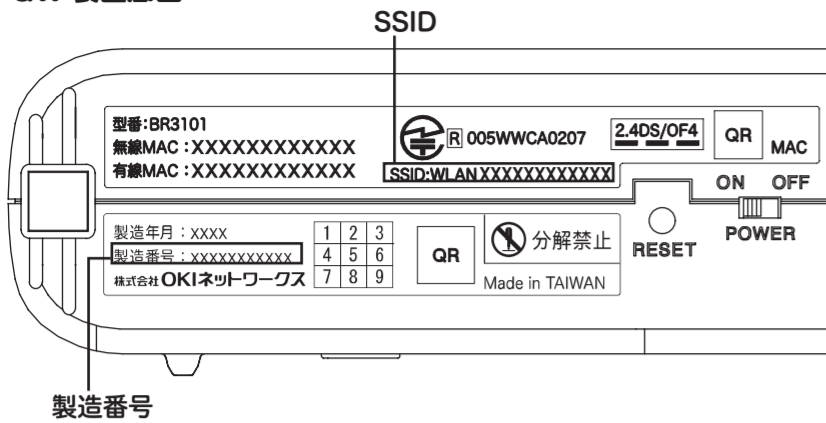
SSID

型番:BR3101
無線MAC:XXXXXXXXXXXX
有線MAC:XXXXXXXXXXXX

R 005WWCA0207
SSID:WLANXXXXXXXXXXX

2.4DS/OF4

QR

MAC

ON OFF

POWER

製造年月:XXXX
製造番号:XXXXXXXXXXX
株式会社OKIネットワークス

| 1 | 2 | 3 |
|---|---|---|
| 4 | 5 | 6 |
| 7 | 8 | 9 |

QR

分解禁止

Made in TAIWAN

RESET

製造番号